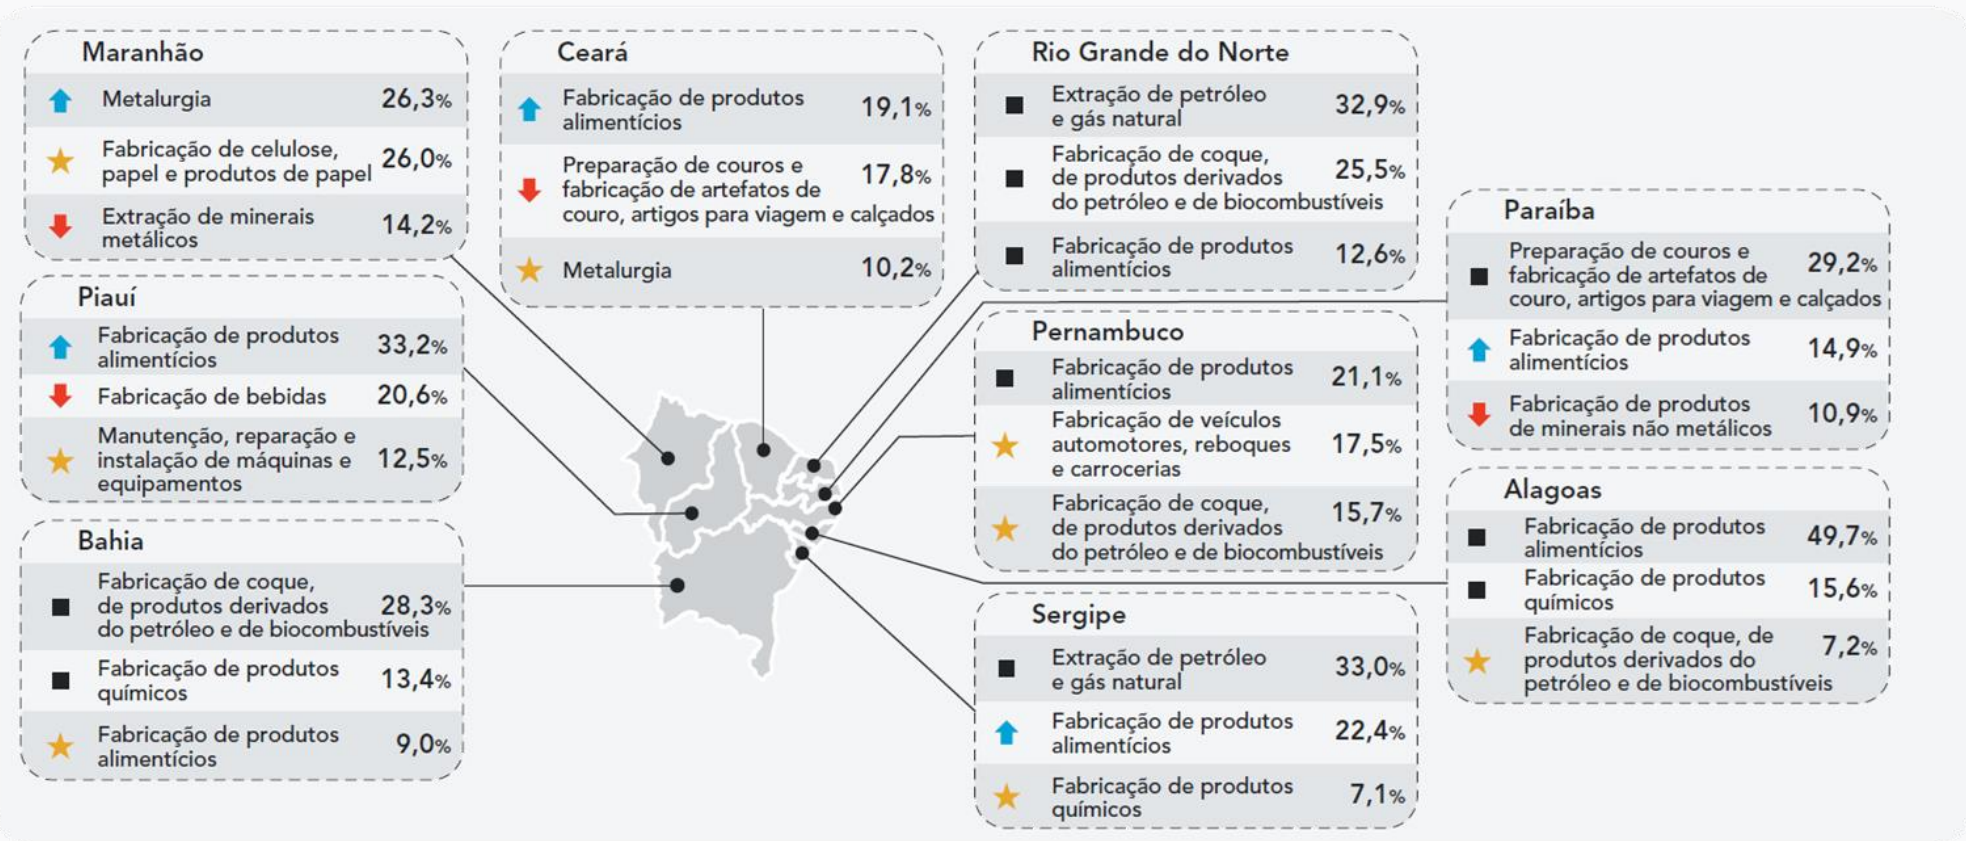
Maranhão

| | | |
|---|---|---|
| ↑ | Metalurgia | 26,3% |
| ★ | Fabricação de celulose, papel e produtos de papel | 26,0% |
| ↓ | Extração de minerais metálicos | 14,2% |

Piauí

| | | |
|---|---|---|
| ↑ | Fabricação de produtos alimentícios | 33,2% |
| ↓ | Fabricação de bebidas | 20,6% |
| ★ | Manutenção, reparação e instalação de máquinas e equipamentos | 12,5% |

Bahia

| | | |
|---|---|---|
| ■ | Fabricação de coque, de produtos derivados do petróleo e de biocombustíveis | 28,3% |
| ■ | Fabricação de produtos químicos | 13,4% |
| ★ | Fabricação de produtos alimentícios | 9,0% |

Ceará

| | | |
|---|---|---|
| ↑ | Fabricação de produtos alimentícios | 19,1% |
| ↓ | Preparação de couros e fabricação de artefatos de couro, artigos para viagem e calçados | 17,8% |
| ★ | Metalurgia | 10,2% |

Rio Grande do Norte

| | | |
|---|---|---|
| ■ | Extração de petróleo e gás natural | 32,9% |
| ■ | Fabricação de coque, de produtos derivados do petróleo e de biocombustíveis | 25,5% |
| ■ | Fabricação de produtos alimentícios | 12,6% |

Pernambuco

| | | |
|---|---|---|
| ■ | Fabricação de produtos alimentícios | 21,1% |
| ★ | Fabricação de veículos automotores, reboques e carrocerias | 17,5% |
| ★ | Fabricação de coque, de produtos derivados do petróleo e de biocombustíveis | 15,7% |

Sergipe

| | | |
|---|---|---|
| ■ | Extração de petróleo e gás natural | 33,0% |
| ↑ | Fabricação de produtos alimentícios | 22,4% |
| ★ | Fabricação de produtos químicos | 7,1% |

Paraíba

| | | |
|---|---|---|
| ■ | Preparação de couros e fabricação de artefatos de couro, artigos para viagem e calçados | 29,2% |
| ↑ | Fabricação de produtos alimentícios | 14,9% |
| ↓ | Fabricação de produtos de minerais não metálicos | 10,9% |

Alagoas

| | | |
|---|---|---|
| ■ | Fabricação de produtos alimentícios | 49,7% |
| ■ | Fabricação de produtos químicos | 15,6% |
| ★ | Fabricação de coque, de produtos derivados do petróleo e de biocombustíveis | 7,2% |